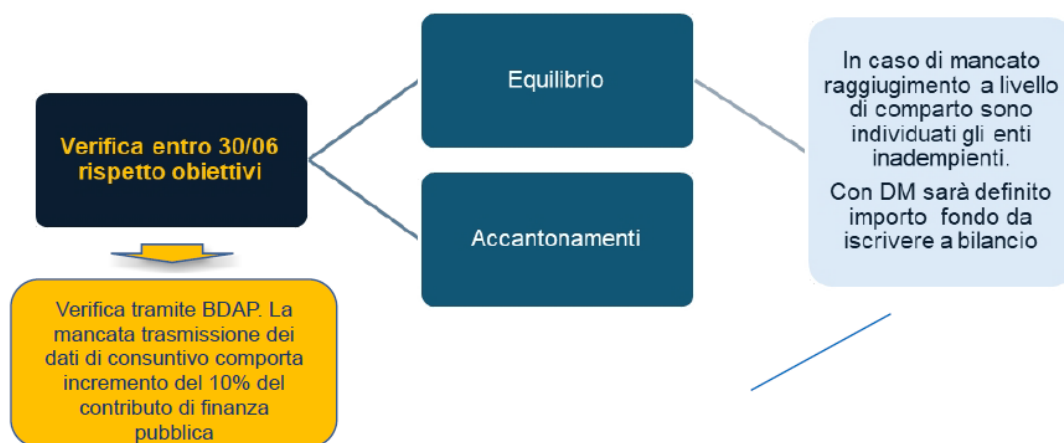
Verifica entro 30/06 rispetto obiettivi

Equilibrio

Accantonamenti

In caso di mancato raggiugimento a livello di comparto sono individuati gli enti inadempienti.

Con DM sarà definito importo fondo da iscrivere a bilancio

Verifica tramite BDAP. La mancata trasmissione dei dati di consuntivo comporta incremento del 10% del contributo di finanza pubblica